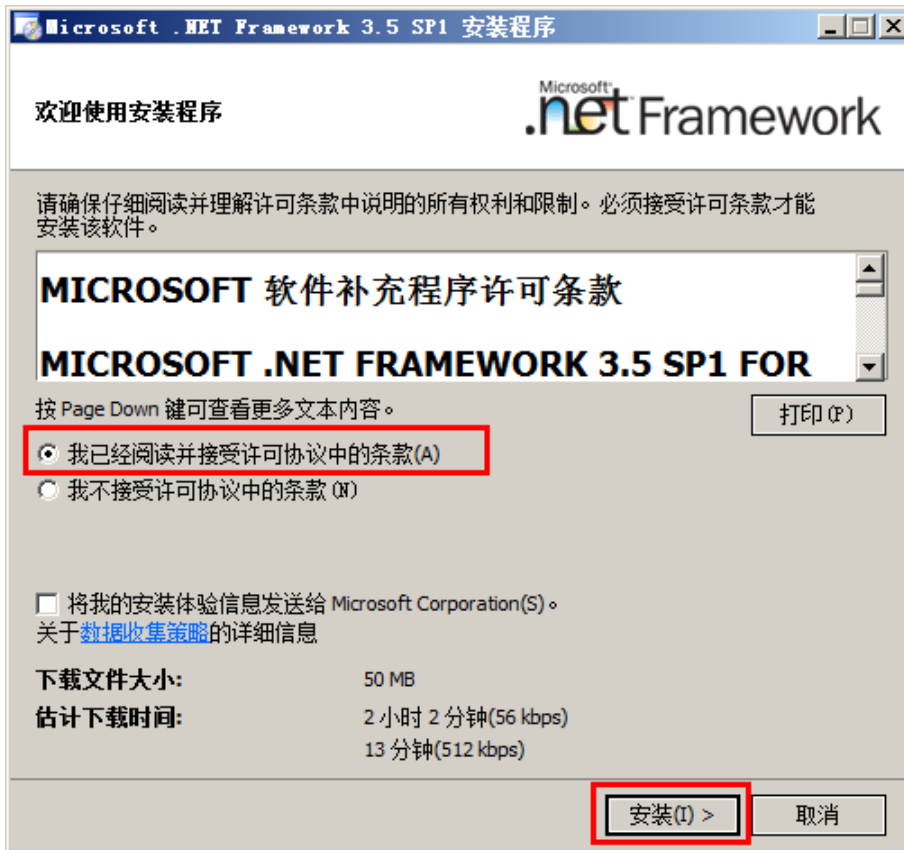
Microsoft .NET Framework 3.5 SP1 安装程序

欢迎使用安装程序

Microsoft® .net Framework

请确保仔细阅读并理解许可条款中说明的所有权利和限制。必须接受许可条款才能安装该软件。

MICROSOFT 软件补充程序许可条款

MICROSOFT .NET FRAMEWORK 3.5 SP1 FOR

按 Page Down 键可查看更多文本内容。

打印(P)

我已经阅读并接受许可协议中的条款(A)

我不接受许可协议中的条款(N)

将我的安装体验信息发送给 Microsoft Corporation(S)。
关于数据收集策略的详细信息

下载文件大小: 50 MB

估计下载时间: 2 小时 2 分钟(56 kbps)
13 分钟(512 kbps)

安装(I) >

取消